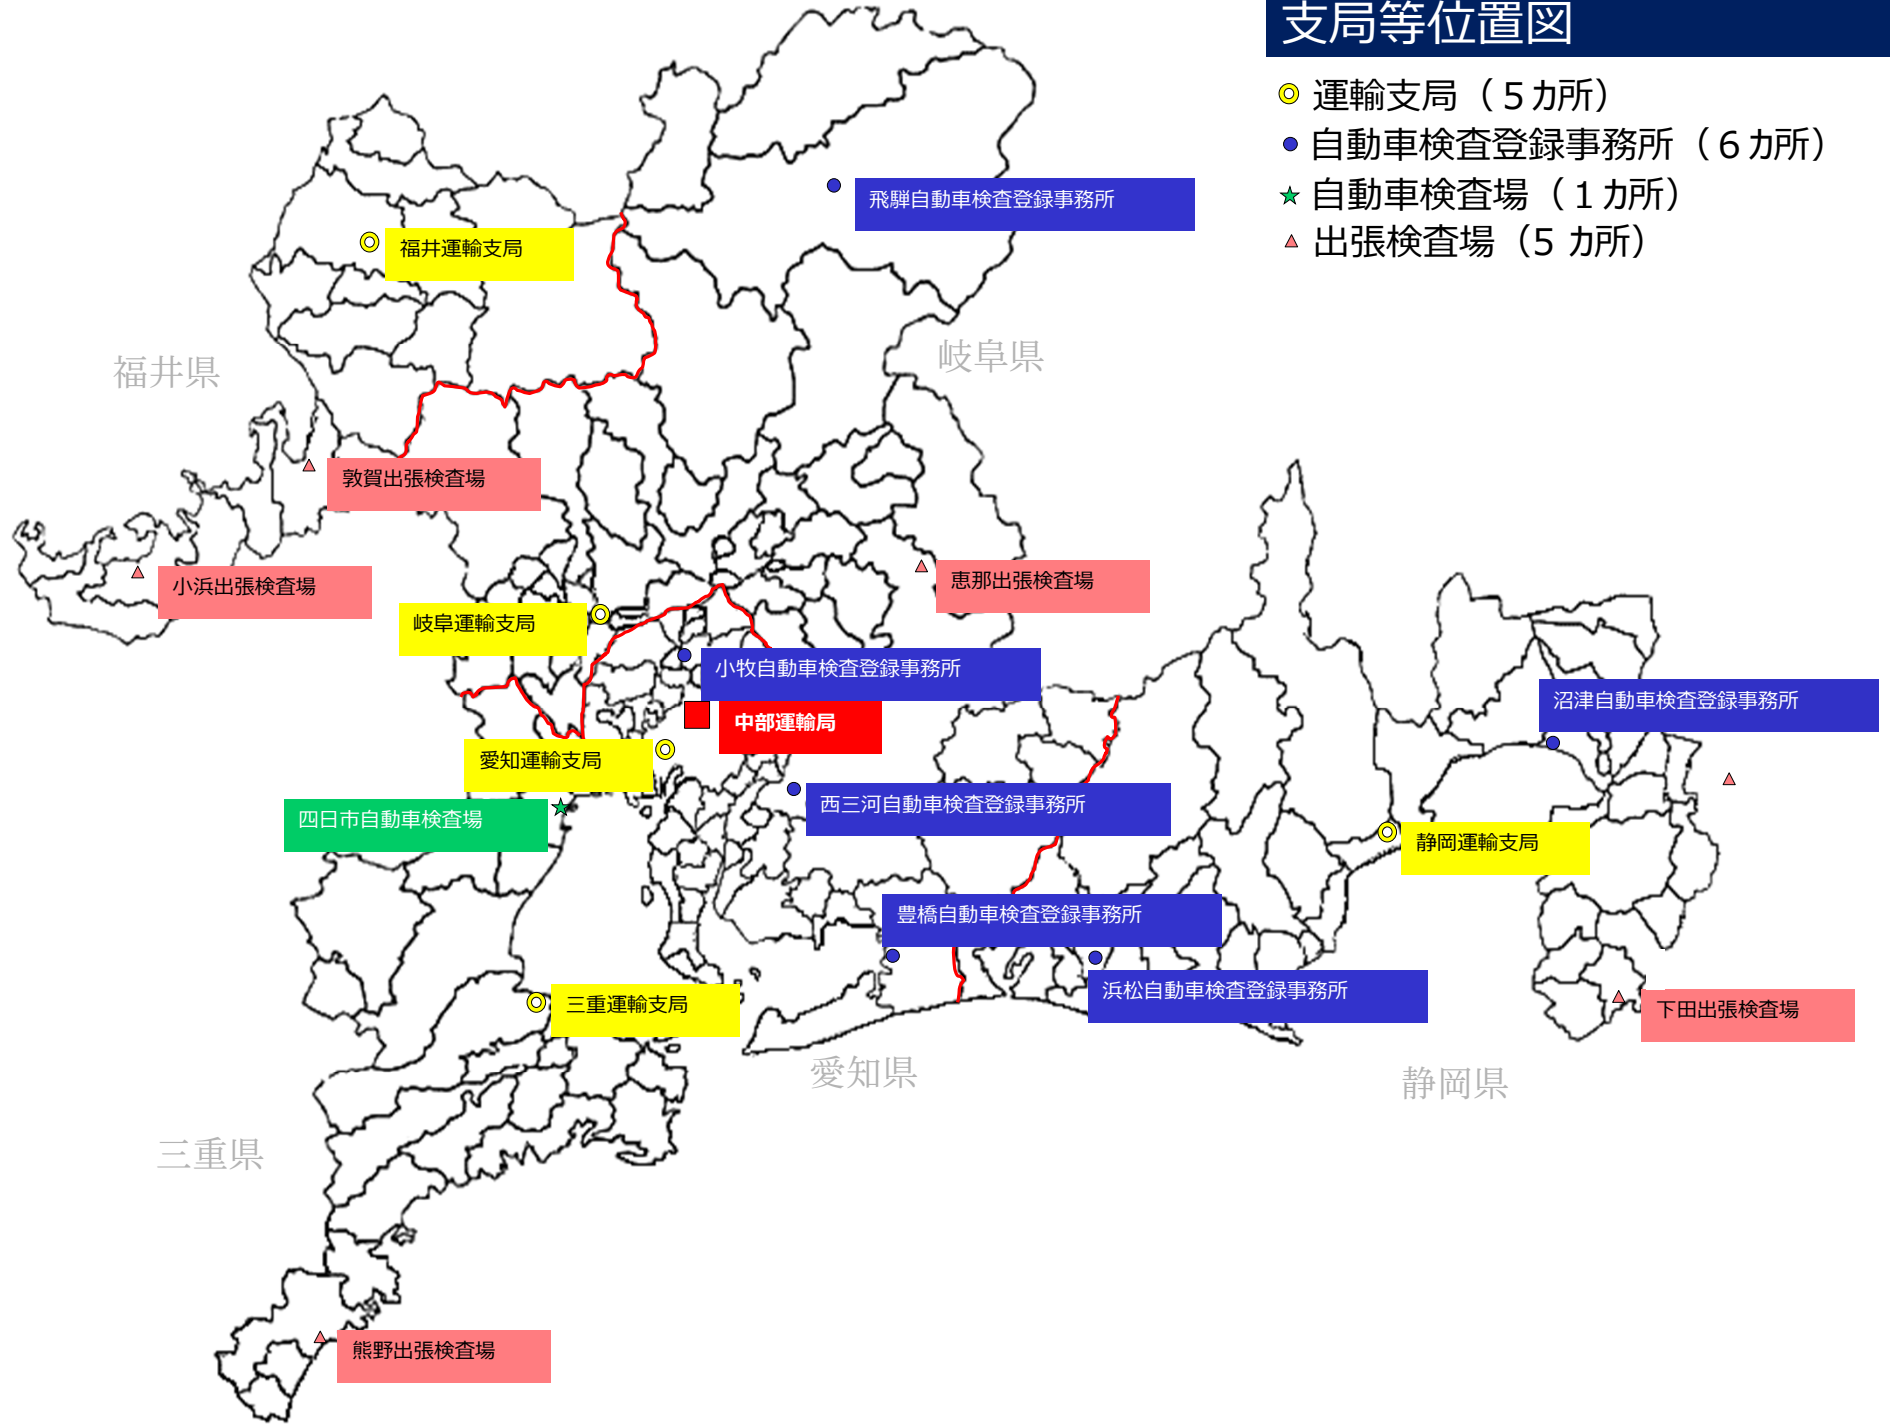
支局等位置図

運輸支局（５カ所）
自動車検査登録事務所（６カ所）
自動車検査場（１カ所）
出張検査場（5 カ所）

飛騨自動車検査登録事務所

福井運輸支局

岐阜県

福井県

敦賀出張検査場

小浜出張検査場

恵那出張検査場

岐阜運輸支局

小牧自動車検査登録事務所

沼津自動車検査登録事務所

中部運輸局

愛知運輸支局

四日市自動車検査場

西三河自動車検査登録事務所

静岡運輸支局

豊橋自動車検査登録事務所

浜松自動車検査登録事務所

三重運輸支局

下田出張検査場

愛知県

静岡県

三重県

熊野出張検査場